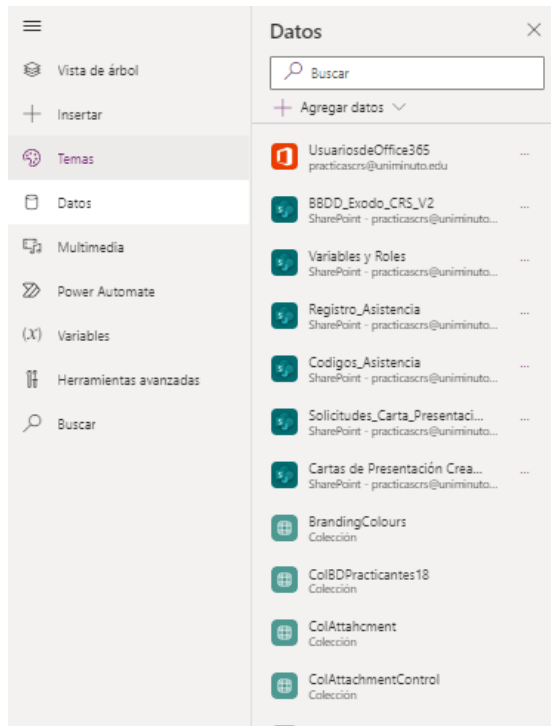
Vista de árbol
Insertar
Temas
Datos
Multimedia
Power Automate
$(x)$ Variables
Herramientas avanzadas
Buscar

Datos
Buscar
Agregar datos

UsuariosdeOffice365
practicascrs@uniminuto.edu
...

BBDD_Exodo_CRS_V2
SharePoint - practicascrs@uniminuto...
...

Variables y Roles
SharePoint - practicascrs@uniminuto...
...

Registro_Asistencia
SharePoint - practicascrs@uniminuto...
...

Codigos_Asistencia
SharePoint - practicascrs@uniminuto...
...

Solicitudes_Carta_Presentaci...
SharePoint - practicascrs@uniminuto...
...

Cartas de Presentación Crea...
SharePoint - practicascrs@uniminuto...
...

BrandingColours
Colección

ColBDPracticantes18
Colección

ColAttahcment
Colección

ColAttachmentControl
Colección